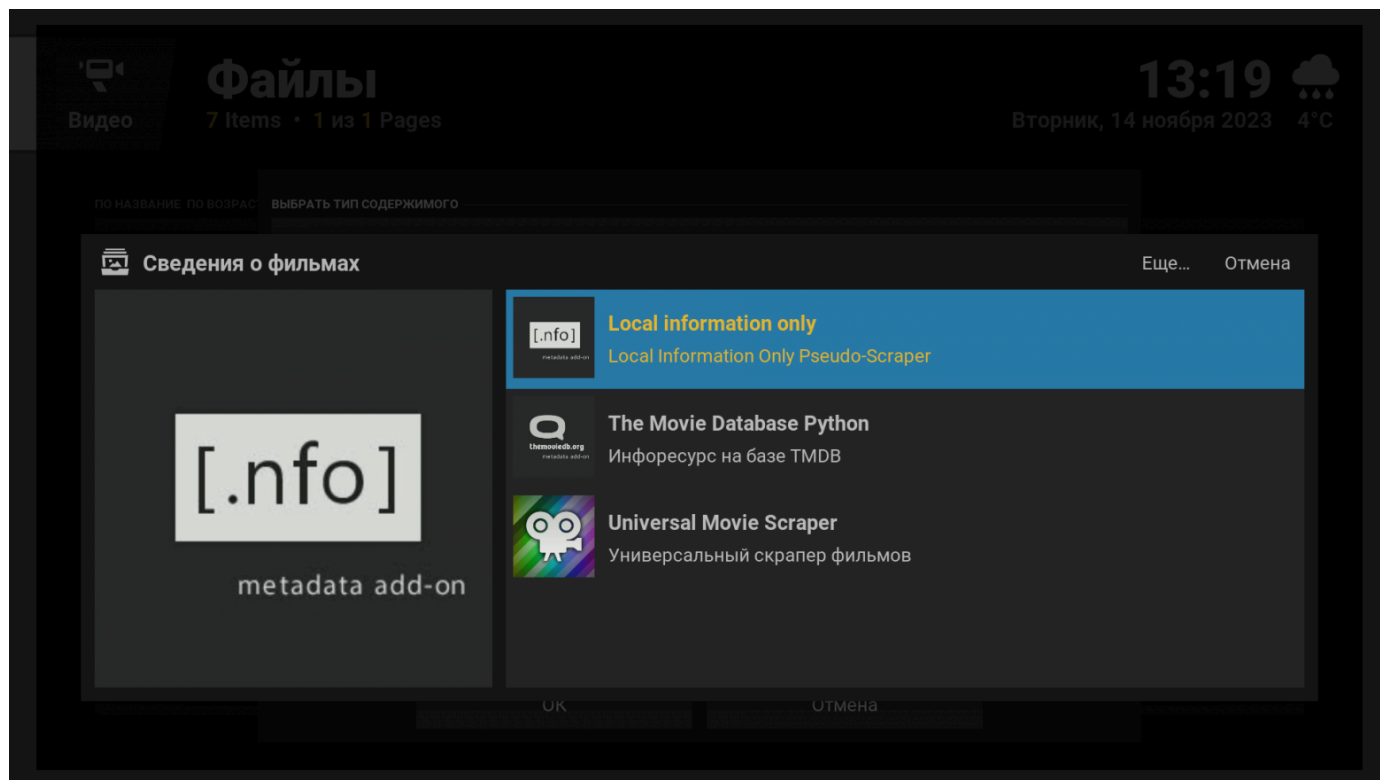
Видео

Файлы
7 Items • 1 из 1 Pages

13:19
Вторник, 14 ноября 2023 4°C

ПО НАЗВАНИЕ ПО ВОЗРАС

ВЫБРАТЬ ТИП СОДЕРЖИМОГО

Сведения о фильмах

Еще...
Отмена

[.nfo]
metadata add-on

[.nfo]
metadata add-on
Local information only
Local Information Only Pseudo-Scraper

themoviedb.org
metadata add-on
The Movie Database Python
Инфоресурс на базе TMDB

Universal Movie Scraper
Универсальный скрапер фильмов

OK
Отмена